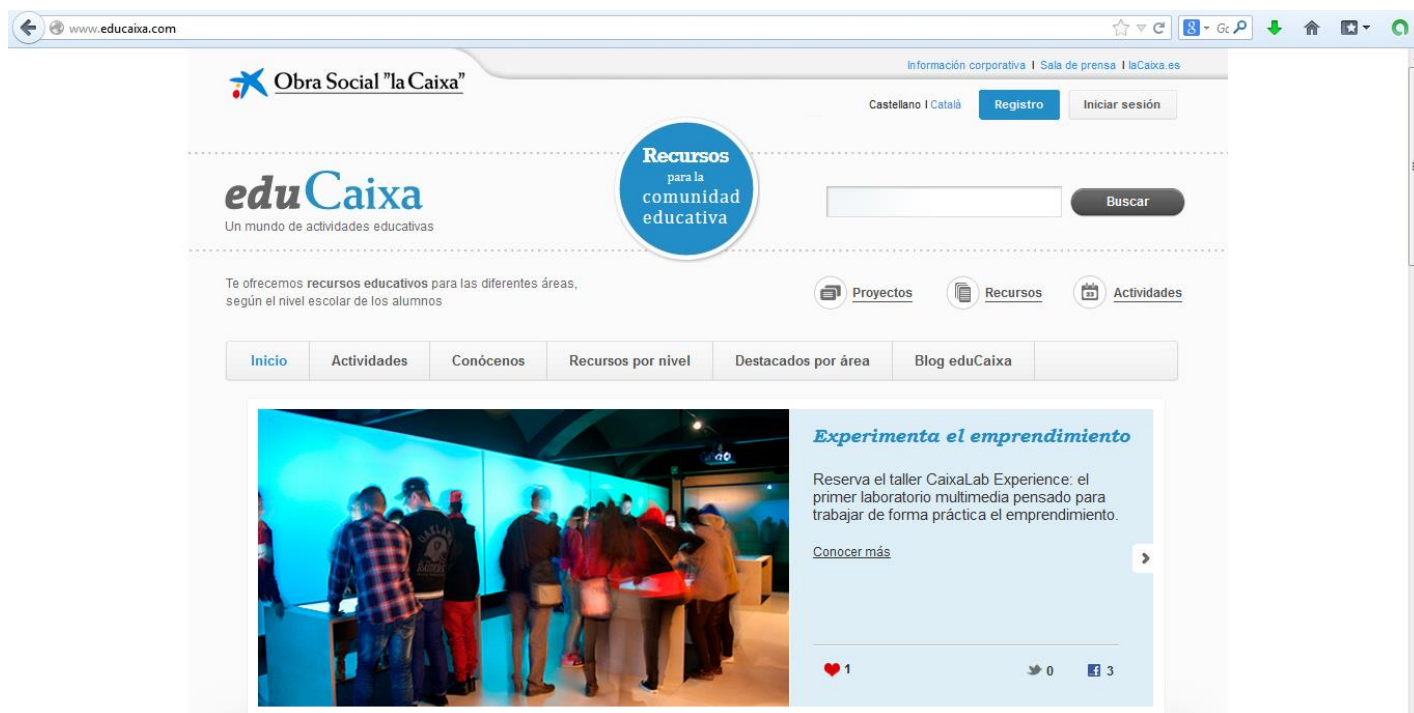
www.educaixa.com

Gc

Obra Social "la Caixa"

Información corporativa | Sala de prensa | laCaixa.es

Castellano | Català Registro Iniciar sesión

Recursos para la comunidad educativa

eduCaixa
Un mundo de actividades educativas

Buscar

Te ofrecemos recursos educativos para las diferentes áreas, según el nivel escolar de los alumnos

Proyectos Recursos Actividades

Inicio | Actividades | Conócenos | Recursos por nivel | Destacados por área | Blog eduCaixa

Experimenta el emprendimiento

Reserva el taller CaixaLab Experience: el primer laboratorio multimedia pensado para trabajar de forma práctica el emprendimiento.

Conocer más

1 0 3